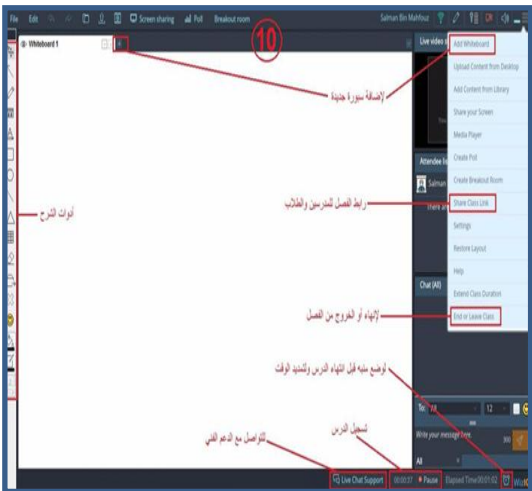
File Edit Screen sharing Poll Breakout room Salman Bin Mahfouz

Whiteboard 1

10

Live video

Add Whiteboard
Upload Content from Desktop
Add Content from Library
Share your Screen
Media Player
Create Poll
Create Breakout Room
Share Class Link
Settings
Restore Layout
Help
Extend Class Duration
End or Leave Class

لإضافة سبورة جديدة

Attendee

Salman

There are

أدوات الشرح

رابط الفصل للمدرسين والطلاب

Chat (All)

لإنهاء أو الخروج من الفصل

لوضع منبه قبل انتهاء الدرس ولتمديد الوقت

To: All

12

Write your message here

All

تسجيل الدرس

للتواصل مع الدعم الفني

Live Chat Support

00:00:37 Pause

Elapsed Time 00:01:02